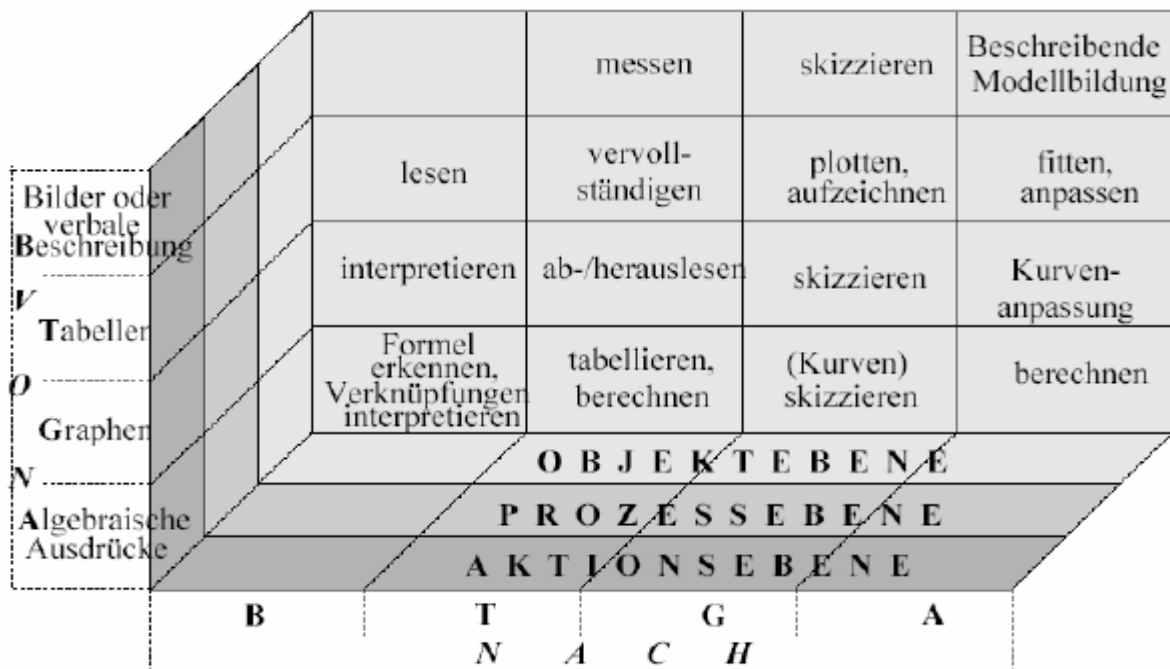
| | messen | skizzieren | Beschreibende Modellbildung |
|---|---|---|---|
| lesen | vervollständigen | plotten, aufzeichnen | fitten, anpassen |
| interpretieren | ab-/herauslesen | skizzieren | Kurvenanpassung |
| Formel erkennen, Verknüpfungen interpretieren | tabellieren, berechnen | (Kurven) skizzieren | berechnen |

Bilder oder verbale Beschreibung
V
Tabellen
O
Graphen
N
Algebraische Ausdrücke

O B J E K T E B E N E
P R O Z E S S E B E N E
A K T I O N S E B E N E

B T G A
N A C H